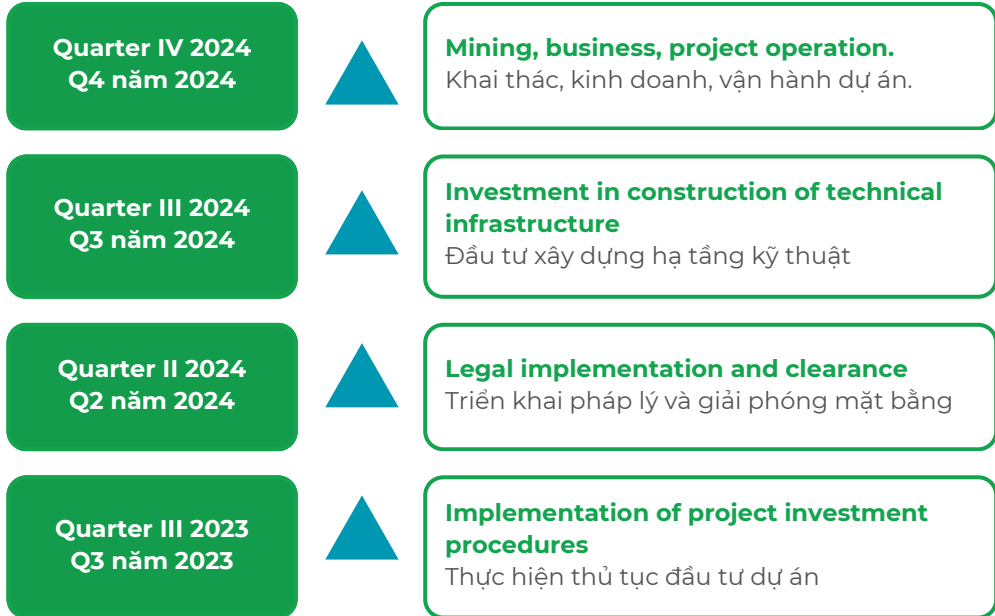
Quarter IV 2024
Q4 năm 2024

Mining, business, project operation.
Khai thác, kinh doanh, vận hành dự án.

Quarter III 2024
Q3 năm 2024

Investment in construction of technical infrastructure
Đầu tư xây dựng hạ tầng kỹ thuật

Quarter II 2024
Q2 năm 2024

Legal implementation and clearance
Triển khai pháp lý và giải phóng mặt bằng

Quarter III 2023
Q3 năm 2023

Implementation of project investment procedures
Thực hiện thủ tục đầu tư dự án